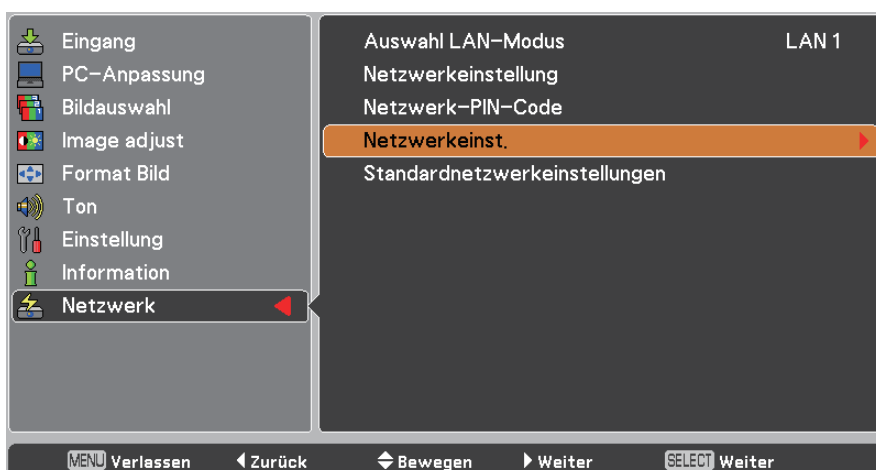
Eingang
PC-Anpassung
Bildauswahl
Image adjust
Format Bild
Ton
Einstellung
Information
Netzwerk

Auswahl LAN-Modus LAN 1
Netzwerkeinstellung
Netzwerk-PIN-Code
Netzwerkeinst.
Standardnetzwerkeinstellungen

MENU Verlassen ◀ Zurück ⬍ Bewegen ▶ Weiter SELECT Weiter